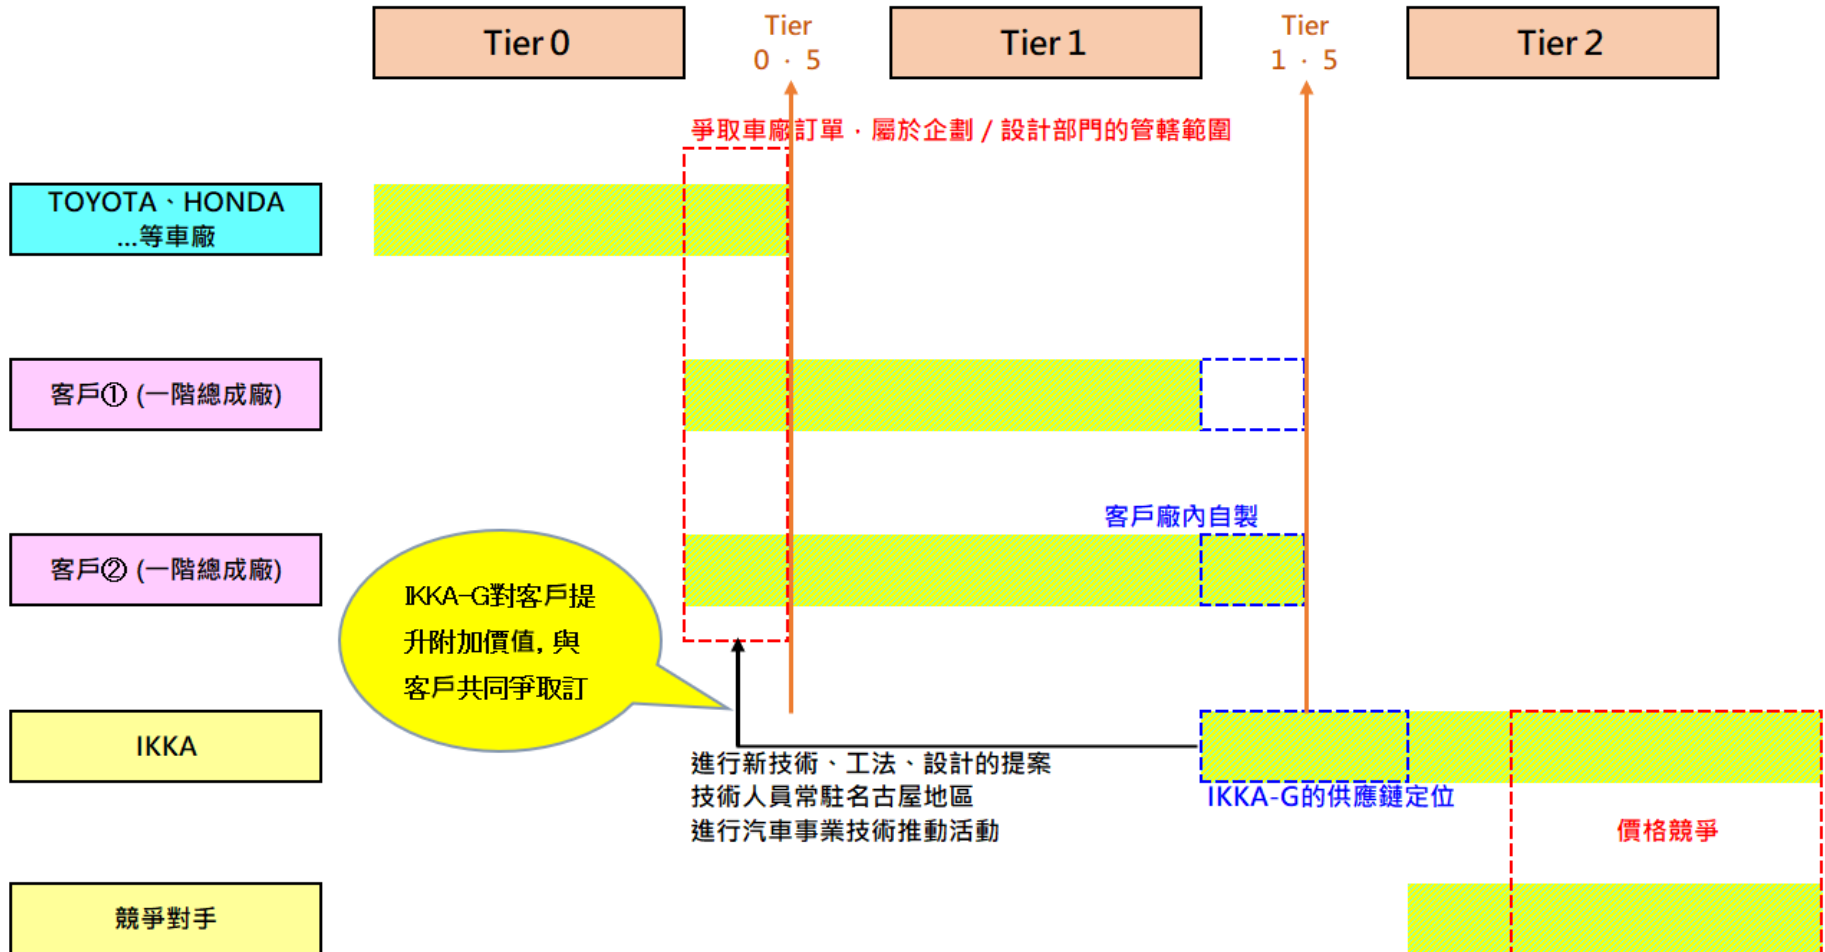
Tier 0

Tier
0・5

Tier 1

Tier
1・5

Tier 2

爭取車廠訂單・屬於企劃 / 設計部門的管轄範圍

TOYOTA、HONDA
...等車廠

客戶① (一階總成廠)

客戶廠內自製

客戶② (一階總成廠)

IKKA-G對客戶提升附加價值，與客戶共同爭取訂

IKKA

進行新技術、工法、設計的提案
技術人員常駐名古屋地區
進行汽車事業技術推動活動

IKKA-G的供應鏈定位

價格競爭

競爭對手